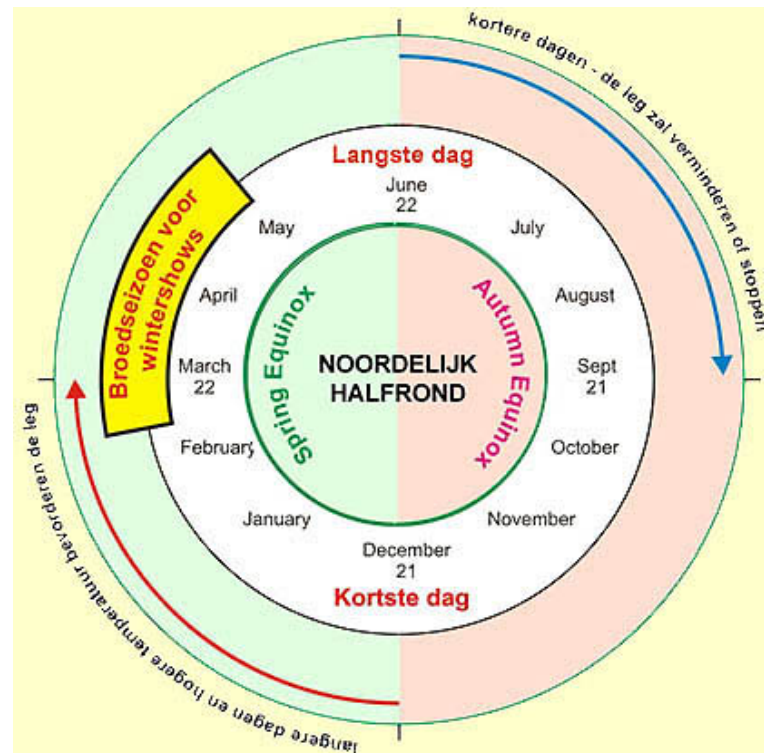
kortere dagen - de leg zal verminderen of stoppen

Langste dag

June
22

July

May

Broedseizoen voor wintershows

April

August

Spring Equinox

Autumn Equinox

March
22

NOORDELIJK
HALFROND

Sept
21

February

October

January

November

December
21

Kortste dag

langere dagen en hogere temperatuur bevorderen de leg